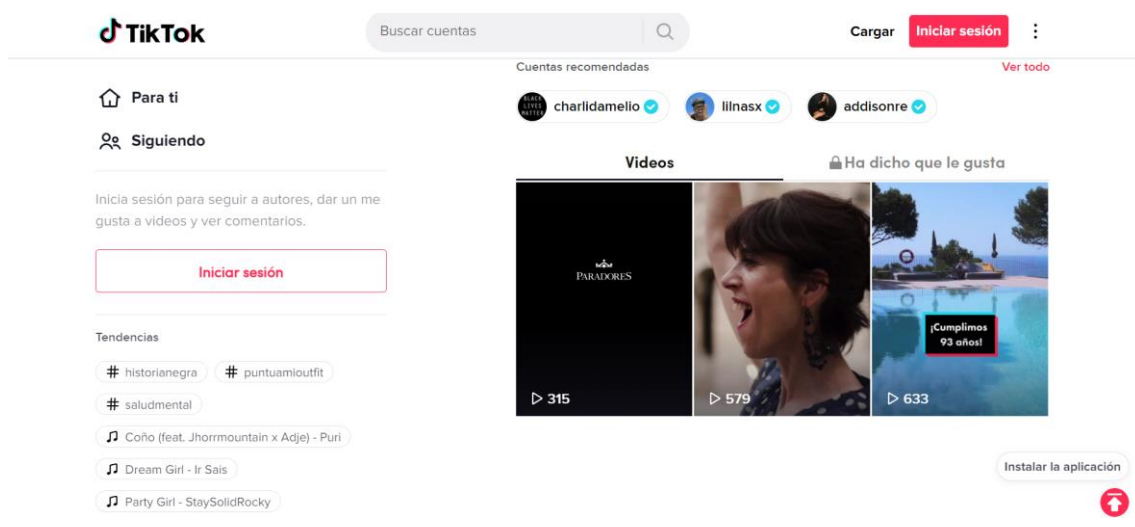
TikTok

Buscar cuentas

Cargar
Iniciar sesión

Para ti

Siguiendo

Inicia sesión para seguir a autores, dar un me gusta a videos y ver comentarios.

Iniciar sesión

Tendencias

historianegra
puntuamioutfit
saludmental
Coño (feat. Jhorrmountain x Adje) - Puri
Dream Girl - Ir Sais
Party Girl - StaySolidRocky

Cuentas recomendadas
Ver todo

BLACK LIVES MATTER
charlidamelio
lilnasx
addisonre

Videos
Ha dicho que le gusta

PARADORES
315
579
¡Cumplimos 93 años!
633

Instalar la aplicación